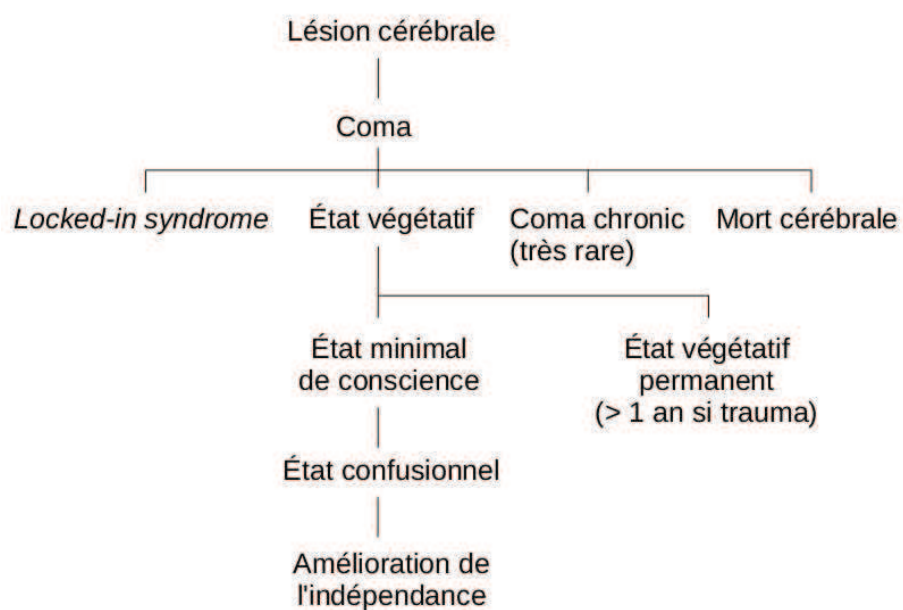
Lésion cérébrale

Coma

*Locked-in syndrome*

État végétatif

Coma chronic (très rare)

Mort cérébrale

État minimal de conscience

État végétatif permanent (> 1 an si trauma)

État confusionnel

Amélioration de l'indépendance